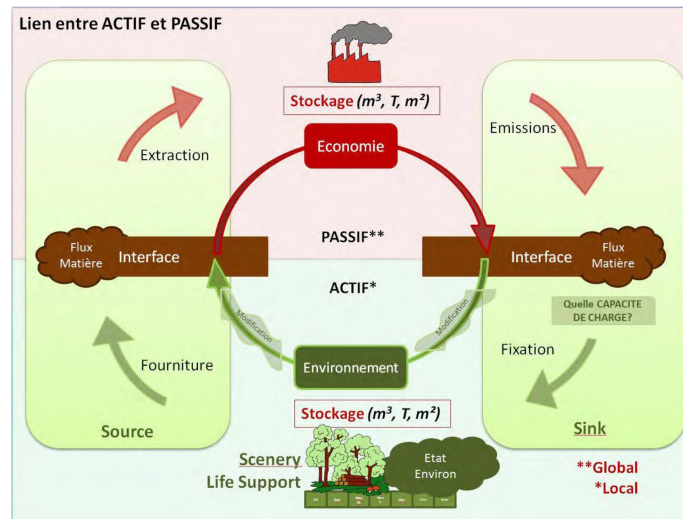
Lien entre ACTIF et PASSIF

Stockage ($m^3$, $T$, $m^2$)

Economie

Extraction

Emissions

Flux Matière

Interface

PASSIF**

Interface

Flux Matière

ACTIF*

Modification

Modification

Quelle CAPACITE DE CHARGE?

Fourniture

Environnement

Fixation

Source

Sink

Stockage ($m^3$, $T$, $m^2$)

Scenery

Life Support

Etat Environ

**Global

*Local